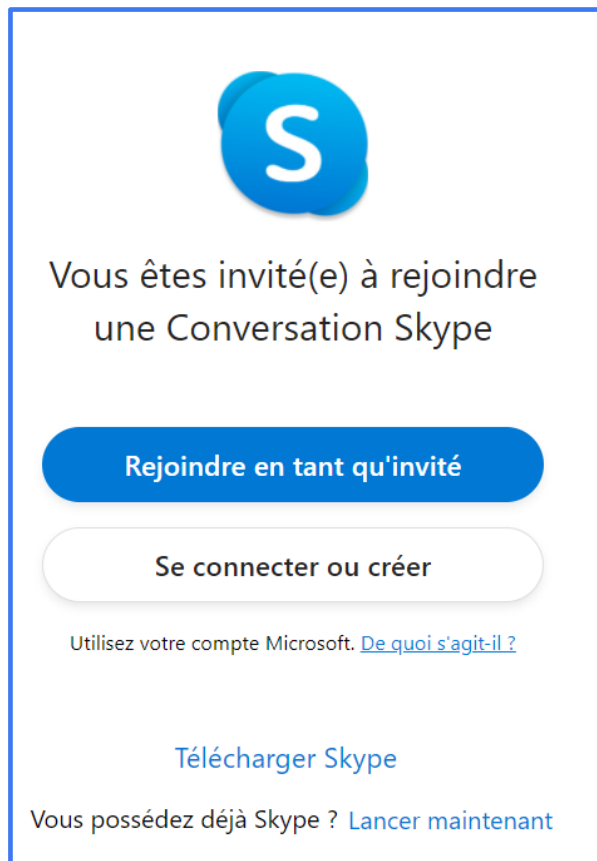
S

Vous êtes invité(e) à rejoindre une Conversation Skype

Rejoindre en tant qu'invité

Se connecter ou créer

Utilisez votre compte Microsoft. De quoi s'agit-il ?

Télécharger Skype

Vous possédez déjà Skype ? Lancer maintenant